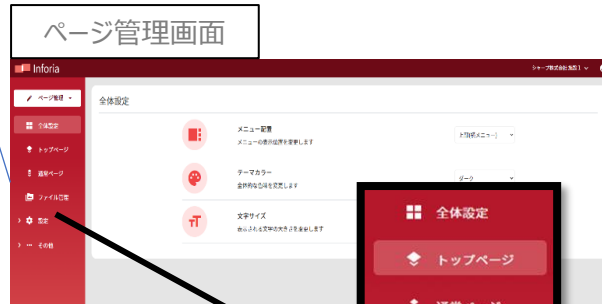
ページ管理画面

Inforia

シャープ株式会社(仮名) ∨

ページ管理 ▾

全体設定

トップページ

通常ページ

ファイル管理

設定

その他

全体設定

メニュー配置
メニューの表示位置を変更します

上部(横メニュー) ∨

テーマカラー
全体的な色味を変更します

ダーク ∨

文字サイズ
表示される文字の大きさを変更します

全体設定

トップページ

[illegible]